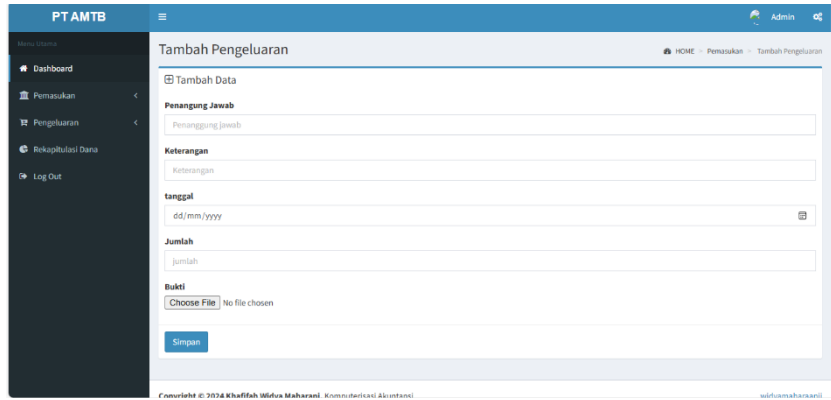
PT AMTB

Menu Utama

Dashboard

Pemasukan

Pengeluaran

Rekapitulasi Dana

Log Out

Admin

Tambah Pengeluaran

HOME > Pemasukan > Tambah Pengeluaran

Tambah Data

Penangung Jawab

Penanggung Jawab

Keterangan

Keterangan

tanggal

dd/mm/yyyy

Jumlah

jumlah

Bukti

Choose File No file chosen

Simpan

Copyright © 2024 Khafifah Widya Maharani. Komputerisasi Akuntansi

widyamaharani